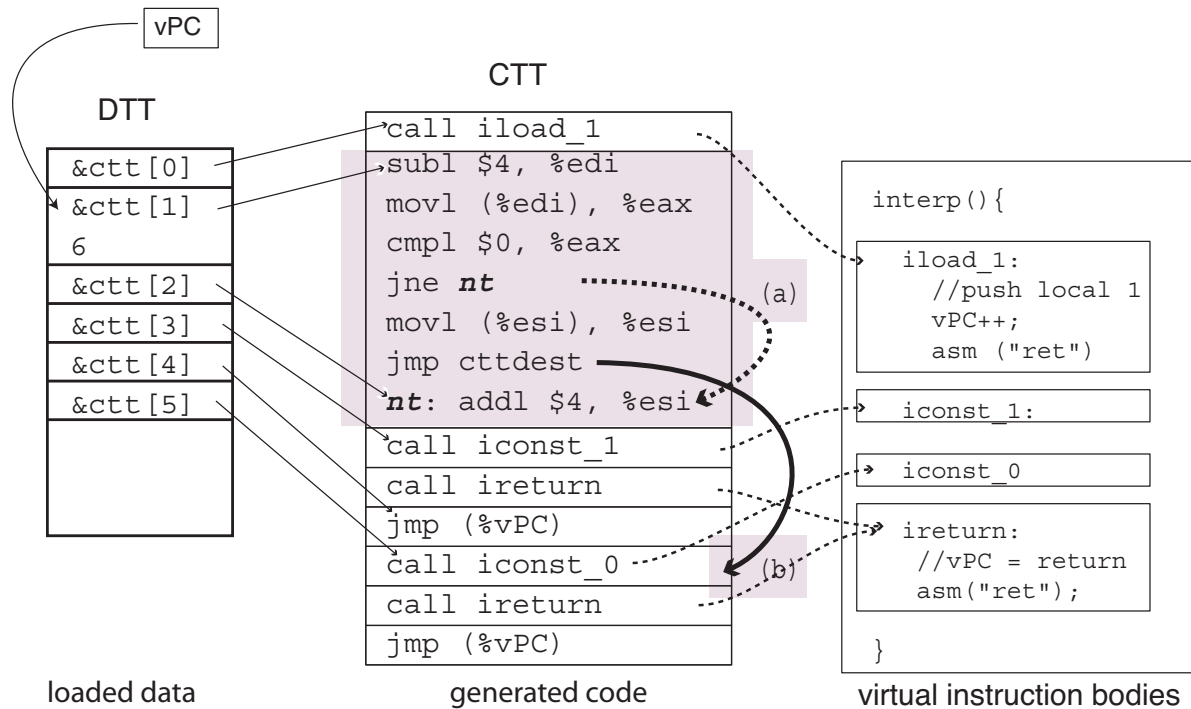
vPC

DTT

&ctt[0]
&ctt[1]
6
&ctt[2]
&ctt[3]
&ctt[4]
&ctt[5]

loaded data

CTT

call iload_1
subl \$4, %edi
movl (%edi), %eax
cmpl \$0, %eax
jne ***nt***
movl (%esi), %esi
jmp cttdest
***nt***: addl \$4, %esi
call iconst_1
call ireturn
jmp (%vPC)
call iconst_0
call ireturn
jmp (%vPC)

(a)

(b)

generated code

interp(){

iload_1:
//push local 1
vPC++;
asm ("ret")

iconst_1:

iconst_0

ireturn:
//vPC = return
asm("ret");

}

virtual instruction bodies